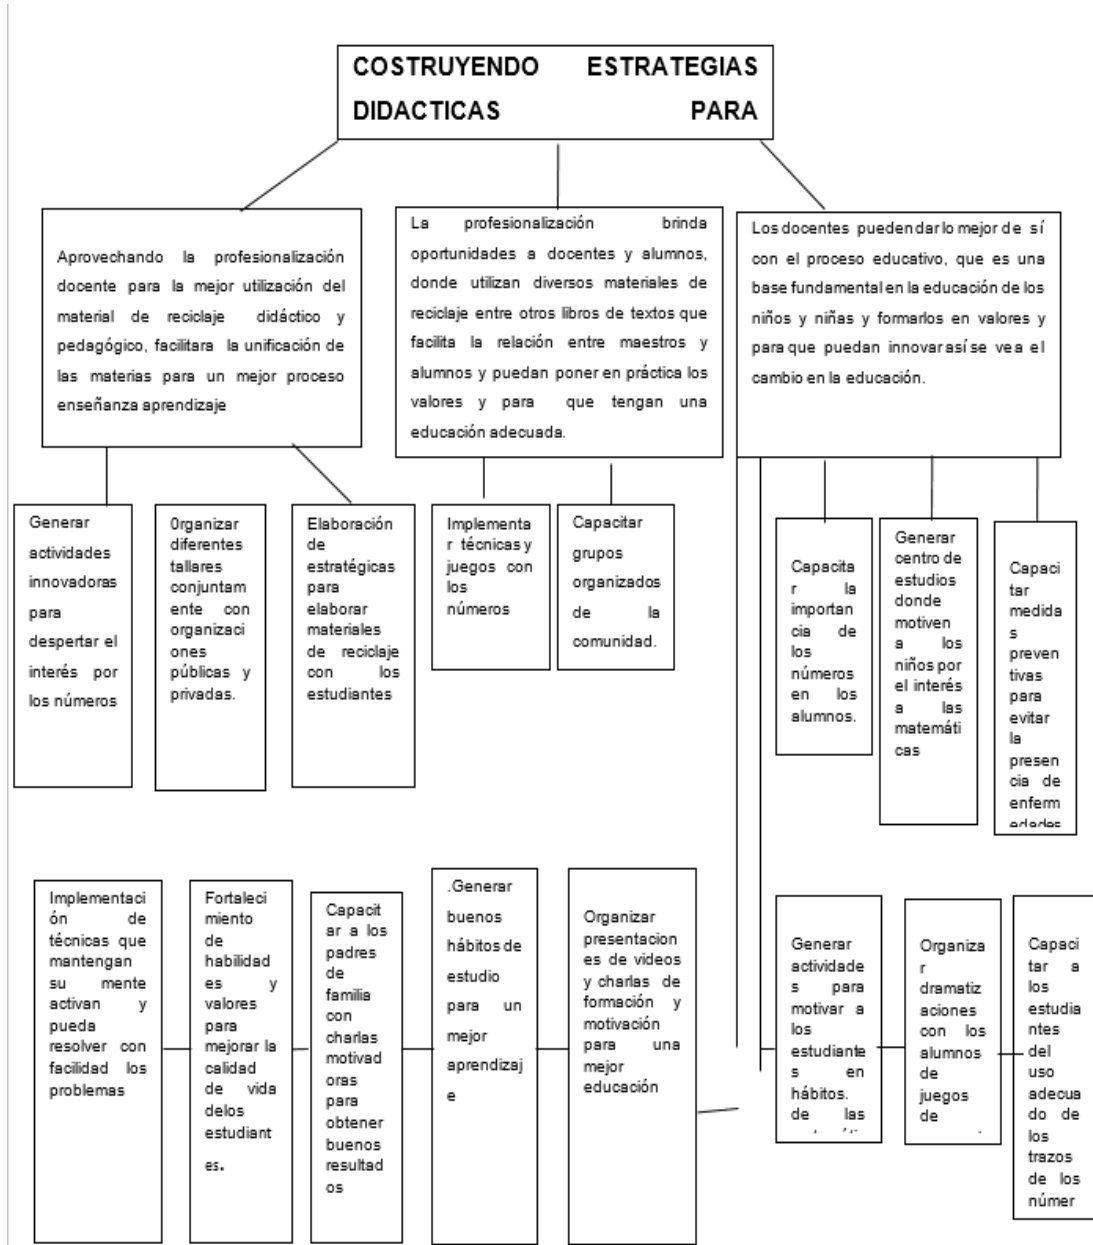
COSTRUYENDO ESTRATEGIAS DIDACTICAS PARA

Aprovechando la profesionalización docente para la mejor utilización del material de reciclaje didáctico y pedagógico, facilitara la unificación de las materias para un mejor proceso enseñanza aprendizaje

La profesionalización brinda oportunidades a docentes y alumnos, donde utilizan diversos materiales de reciclaje entre otros libros de textos que facilita la relación entre maestros y alumnos y puedan poner en práctica los valores y para que tengan una educación adecuada.

Los docentes pueden dar lo mejor de sí con el proceso educativo, que es una base fundamental en la educación de los niños y niñas y formarlos en valores y para que puedan innovar así se vea el cambio en la educación.

Generar actividades innovadoras para despertar el interés por los números

0rganizar diferentes talleres conjuntamente con organizaciones públicas y privadas.

Elaboración de estratégicas para elaborar materiales de reciclaje con los estudiantes

Implementar técnicas y juegos con los números

Capacitar grupos organizados de la comunidad.

Capacitar la importancia de los números en los alumnos.

Generar centro de estudios donde motiven a los niños por el interés a las matemáticas

Capacitar medidas preventivas para evitar la presencia de enfermedades

Implementación de técnicas que mantengan su mente activan y pueda resolver con facilidad los problemas

Fortalecimiento de habilidades y valores para mejorar la calidad de vida delos estudiantes.

Capacitar a los padres de familia con charlas motivadoras para obtener buenos resultados

.Generar buenos hábitos de estudio para un mejor aprendizaje

Organizar presentaciones de videos y charlas de formación y motivación para una mejor educación

Generar actividades para motivar a los estudiantes en hábitos. de las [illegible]

Organizar dramatizaciones con los alumnos de juegos de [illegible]

Capacitar a los estudiantes del uso adecuado de los trazos de los númer